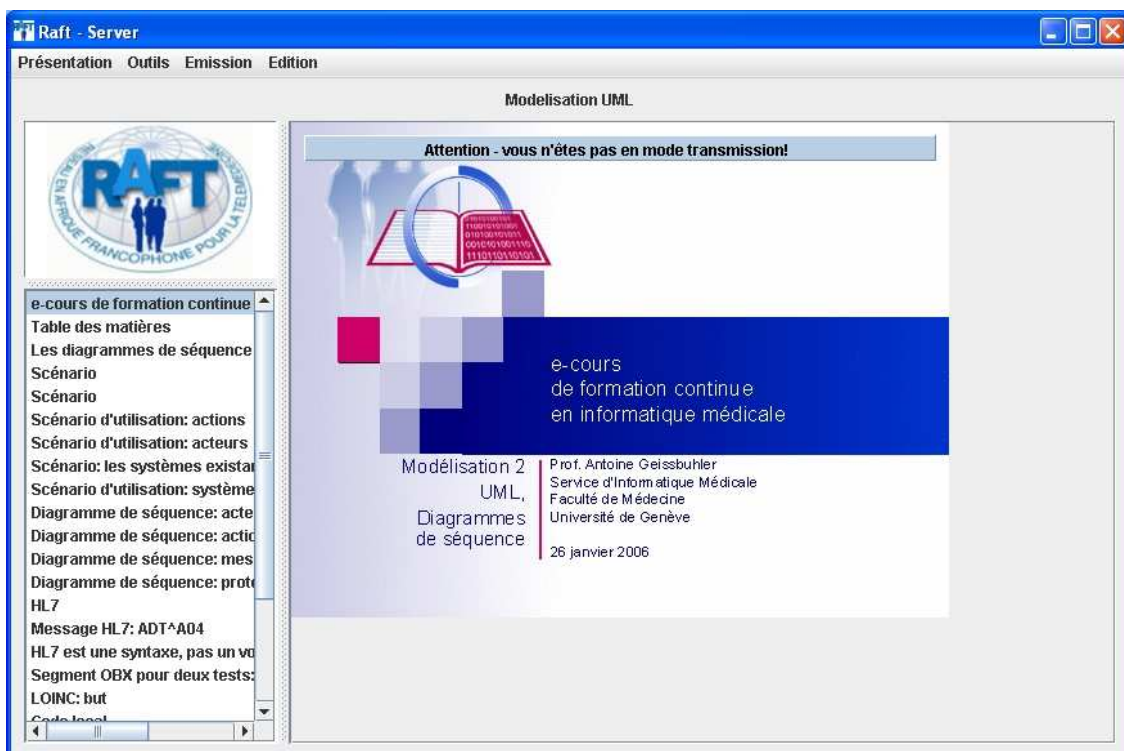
Raft - Server

Présentation Outils Emission Edition

Modelisation UML

RAFT
RESEAU EN AFRIQUE FRANCOPHONE POUR LA TELEMEDECINE

e-cours de formation continue
Table des matières
Les diagrammes de séquence
Scénario
Scénario
Scénario d'utilisation: actions
Scénario d'utilisation: acteurs
Scénario: les systèmes existar
Scénario d'utilisation: système
Diagramme de séquence: acte
Diagramme de séquence: actic
Diagramme de séquence: mes
Diagramme de séquence: prot
HL7
Message HL7: ADT^A04
HL7 est une syntaxe, pas un vo
Segment OBX pour deux tests:
LOINC: but
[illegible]

Attention - vous n'êtes pas en mode transmission!

e-cours
de formation continue
en informatique médicale

Modélisation 2
UML,
Diagrammes
de séquence

Prof. Antoine Geissbuhler
Service d'Informatique Médicale
Faculté de Médecine
Université de Genève

26 janvier 2006